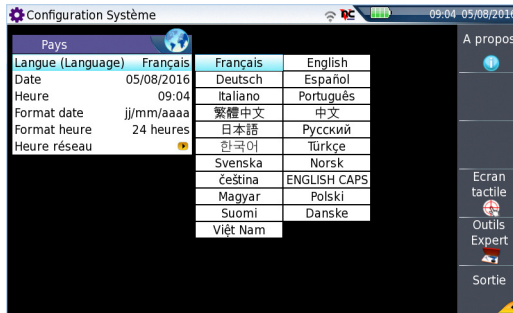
Configuration Système

09:04 05/08/2016

Pays

Langue (Language) Français
Date 05/08/2016
Heure 09:04
Format date jj/mm/aaaa
Format heure 24 heures
Heure réseau

| | |
|---|---|
| Français | English |
| Deutsch | Español |
| Italiano | Português |
| 繁體中文 | 中文 |
| 日本語 | Русский |
| 한국어 | Türkçe |
| Svenska | Norsk |
| čeština | ENGLISH CAPS |
| Magyar | Polski |
| Suomi | Danske |
| Việt Nam | |

A propos

Ecran tactile

Outils Expert

Sortie